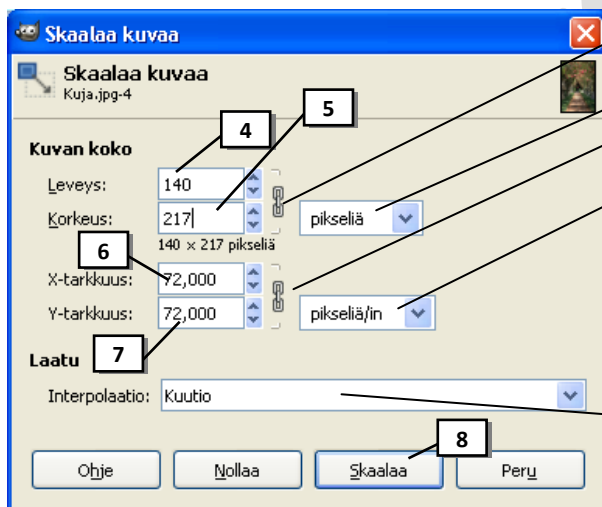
Skaalaa kuvaa

Skaalaa kuvaa
Kuja.jpg-4

Kuvan koko
Leveys: 140
Korkeus: 217
140 × 217 pikseliä
pikseliä
X-tarkkuus: 72,000
Y-tarkkuus: 72,000
pikseliä/in

Laatu
Interpolaatio: Kuutio

4
5
6
7
8

Ohje
Nollaa
Skaalaa
Peru